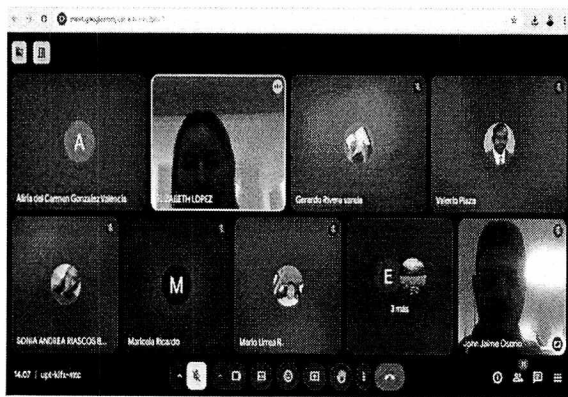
meet.google.com/upt-kfts-mtc

A

Aliria del Carmen Gonzalez Valencia

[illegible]ABETH LOPEZ

Gerardo Rivera sarria

Valeria Plaza

M

E

3 más

SONIA ANDREA RIASCOS B...

Maricela Ricardo

Mario Urrea R.

John Jaime Osorio

14:07 | upt-kfts-mtc